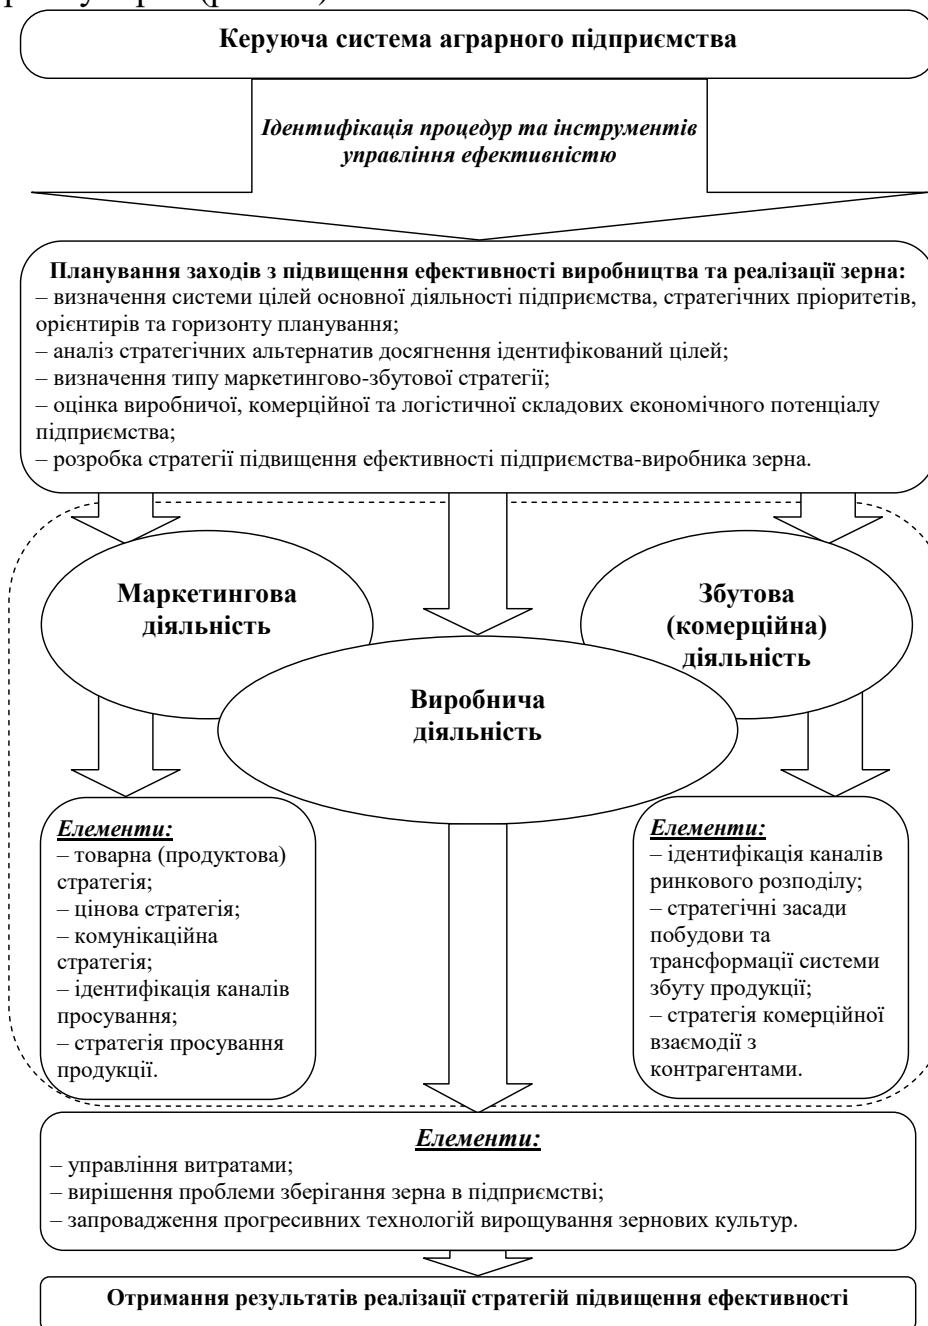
Керуюча система аграрного підприємства

Ідентифікація процедур та інструментів управління ефективністю

Планування заходів з підвищення ефективності виробництва та реалізації зерна:
– визначення системи цілей основної діяльності підприємства, стратегічних пріоритетів, орієнтирів та горизонту планування;
– аналіз стратегічних альтернатив досягнення ідентифікований цілей;
– визначення типу маркетингово-збутової стратегії;
– оцінка виробничої, комерційної та логістичної складових економічного потенціалу підприємства;
– розробка стратегії підвищення ефективності підприємства-виробника зерна.

Маркетингова діяльність

Збутова (комерційна) діяльність

Виробнича діяльність

Елементи:
– товарна (продуктова) стратегія;
– цінова стратегія;
– комунікаційна стратегія;
– ідентифікація каналів просування;
– стратегія просування продукції.

Елементи:
– ідентифікація каналів ринкового розподілу;
– стратегічні засади побудови та трансформації системи збуту продукції;
– стратегія комерційної взаємодії з контрагентами.

Елементи:
– управління витратами;
– вирішення проблеми зберігання зерна в підприємстві;
– запровадження прогресивних технологій вирощування зернових культур.

Отримання результатів реалізації стратегій підвищення ефективності